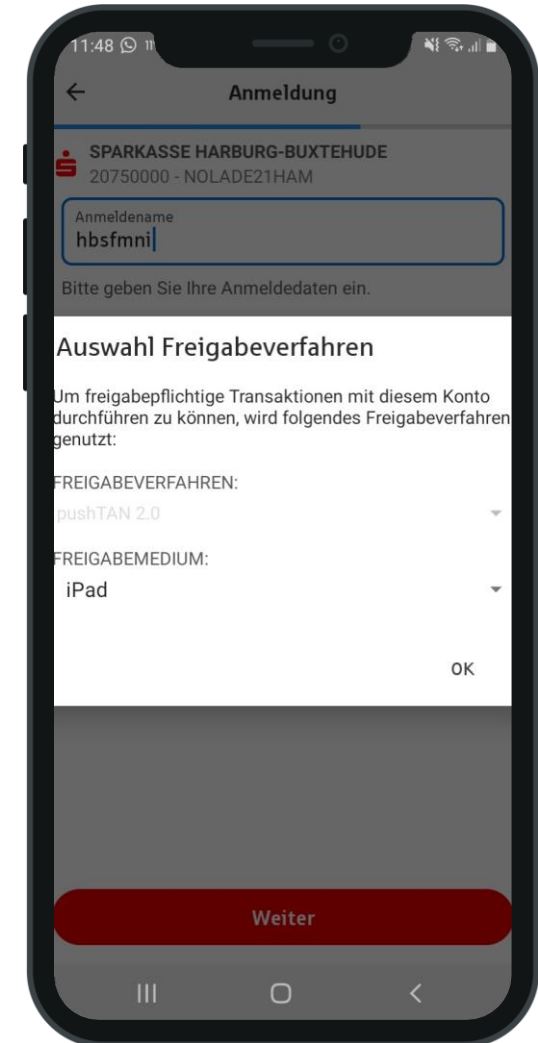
11:48

Anmeldung

SPARKASSE HARBURG-BUXTEHUDE
20750000 - NOLADE21HAM

Anmeldename
hbsfmni

Bitte geben Sie Ihre Anmeldedaten ein.

Auswahl Freigabeverfahren

Um freigabepflichtige Transaktionen mit diesem Konto durchführen zu können, wird folgendes Freigabeverfahren genutzt:

FREIGABEVERFAHREN:
pushTAN 2.0

FREIGABEMEDIUM:
iPad

OK

Weiter